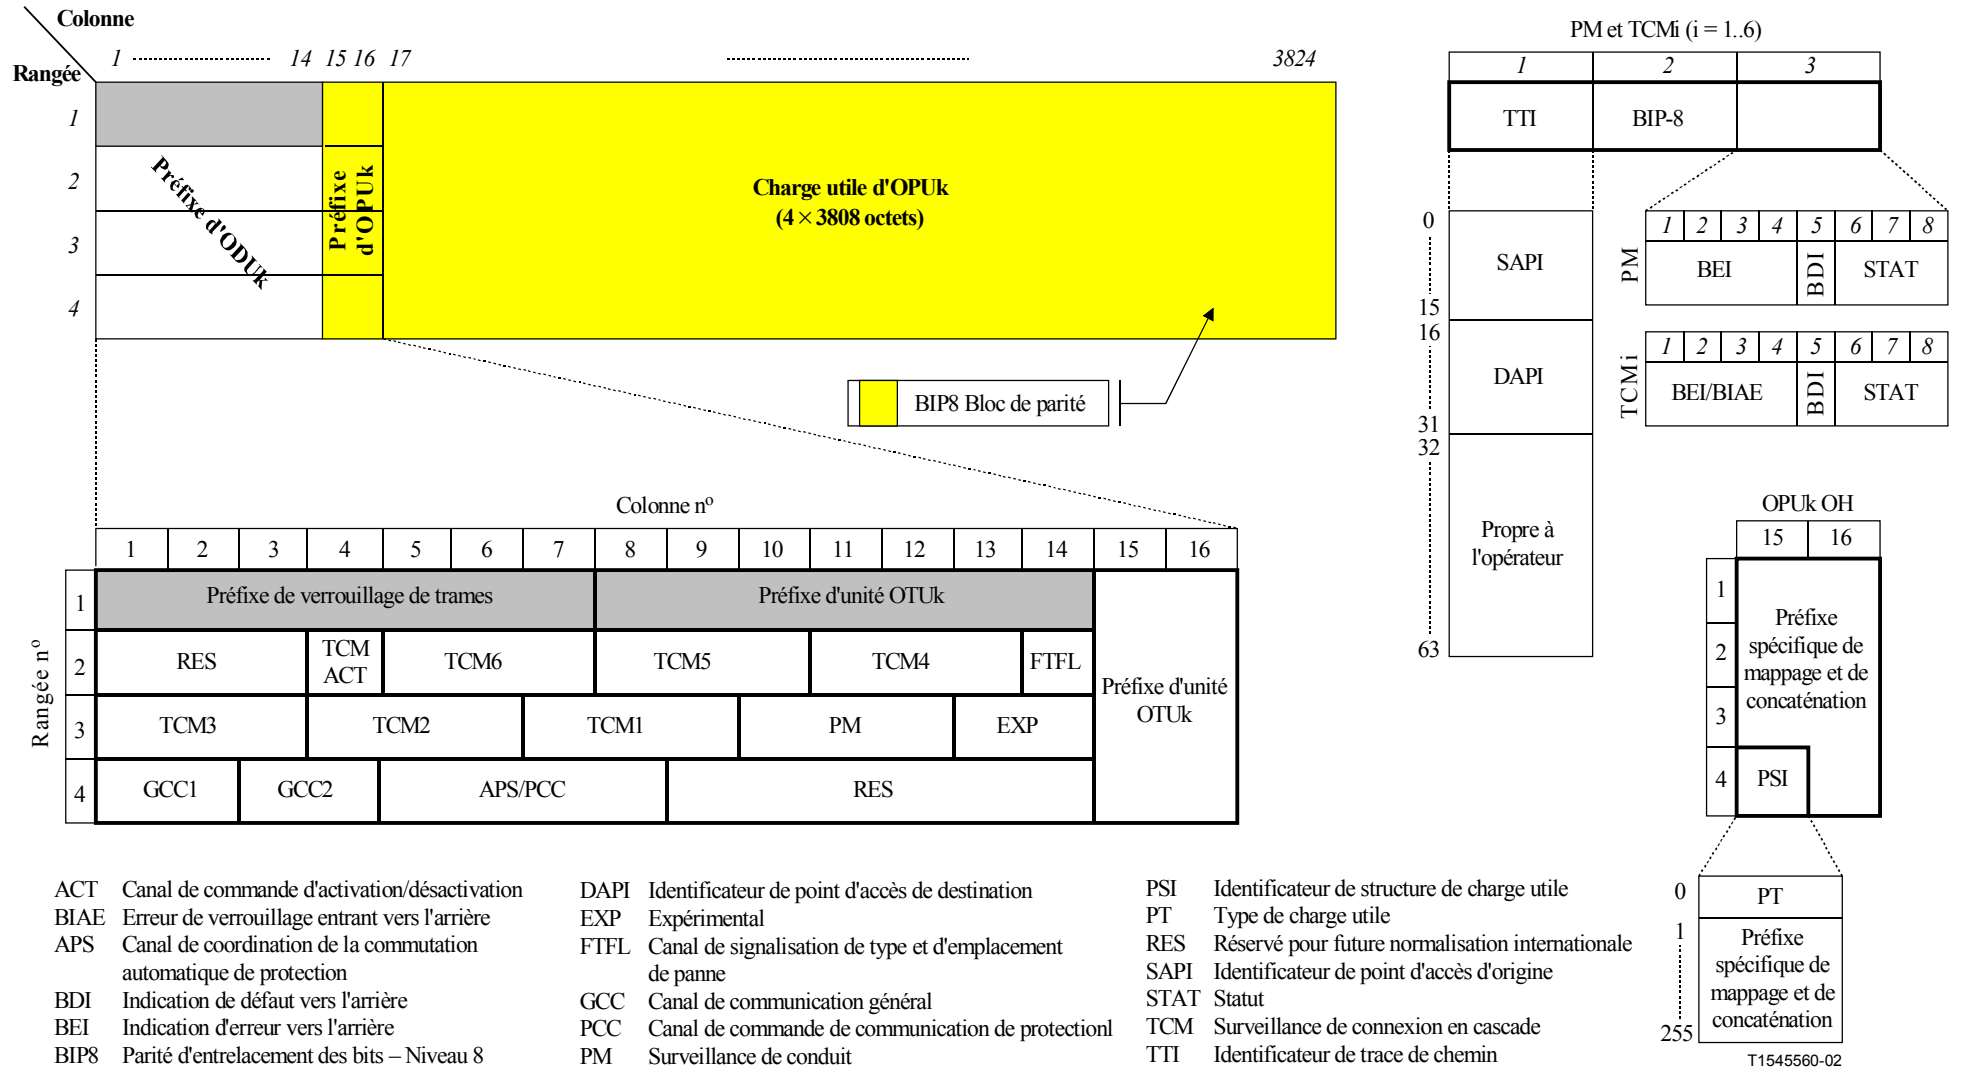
Colonne

Rangée

1 14 15 16 17 3824

1
2
3
4

Préfixe d'ODUk

Préfixe d'OPUk

Charge utile d'OPUk
($4 \times 3808$ octets)

BIP8 Bloc de parité

PM et TCMi (i = 1..6)

| 1 | 2 | 3 |
|---|---|---|
| TTI | BIP-8 | |

0
SAPI
15
16
DAPI
31
32
Propre à l'opérateur
63

PM

| 1 | 2 | 3 | 4 | 5 | 6 | 7 | 8 |
|---|---|---|---|---|---|---|---|
| BEI | | | | BDI | STAT | | |

TCMi

| 1 | 2 | 3 | 4 | 5 | 6 | 7 | 8 |
|---|---|---|---|---|---|---|---|
| BEI/BIAE | | | | BDI | STAT | | |

Colonne n°

Rangée n°

| | 1 | 2 | 3 | 4 | 5 | 6 | 7 | 8 | 9 | 10 | 11 | 12 | 13 | 14 | 15 | 16 |
|---|---|---|---|---|---|---|---|---|---|---|---|---|---|---|---|---|
| 1 | Préfixe de verrouillage de trames | | | | | | | Préfixe d'unité OTUk | | | | | | | Préfixe d'unité OTUk | |
| 2 | RES | | | TCM ACT | TCM6 | | | TCM5 | | | TCM4 | | | FTFL | | |
| 3 | TCM3 | | | TCM2 | | | TCM1 | | | PM | | | EXP | | | |
| 4 | GCC1 | | GCC2 | | APS/PCC | | | | RES | | | | | | | |

OPUk OH

| | 15 | 16 |
|---|---|---|
| 1 | Préfixe spécifique de mappage et de concaténation | |
| 2 | | |
| 3 | | |
| 4 | PSI | |

0 PT
1 Préfixe spécifique de mappage et de concaténation
255

ACT Canal de commande d'activation/désactivation
BIAE Erreur de verrouillage entrant vers l'arrière
APS Canal de coordination de la commutation automatique de protection
BDI Indication de défaut vers l'arrière
BEI Indication d'erreur vers l'arrière
BIP8 Parité d'entrelacement des bits – Niveau 8

DAPI Identificateur de point d'accès de destination
EXP Expérimental
FTFL Canal de signalisation de type et d'emplacement de panne
GCC Canal de communication général
PCC Canal de commande de communication de protectionl
PM Surveillance de conduit

PSI Identificateur de structure de charge utile
PT Type de charge utile
RES Réservé pour future normalisation internationale
SAPI Identificateur de point d'accès d'origine
STAT Statut
TCM Surveillance de connexion en cascade
TTI Identificateur de trace de chemin

T1545560-02